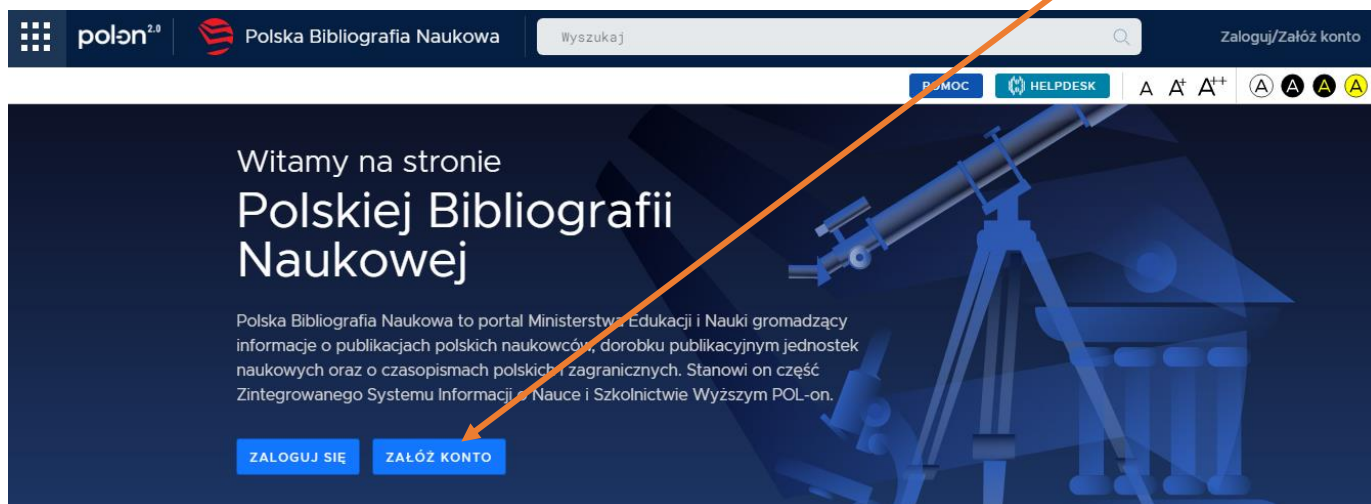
polon 2.0 Polska Bibliografia Naukowa

Wyszukaj

Zaloguj/Załóż konto

POMOC HELPDESK A A+ A++ A A A A

Witamy na stronie

Polskiej Bibliografii Naukowej

Polska Bibliografia Naukowa to portal Ministerstwa Edukacji i Nauki gromadzący informacje o publikacjach polskich naukowców, dorobku publikacyjnym jednostek naukowych oraz o czasopismach polskich i zagranicznych. Stanowi on część Zintegrowanego Systemu Informacji o Nauce i Szkolnictwie Wyższym POL-on.

ZALOGUJ SIĘ ZAŁÓŻ KONTO